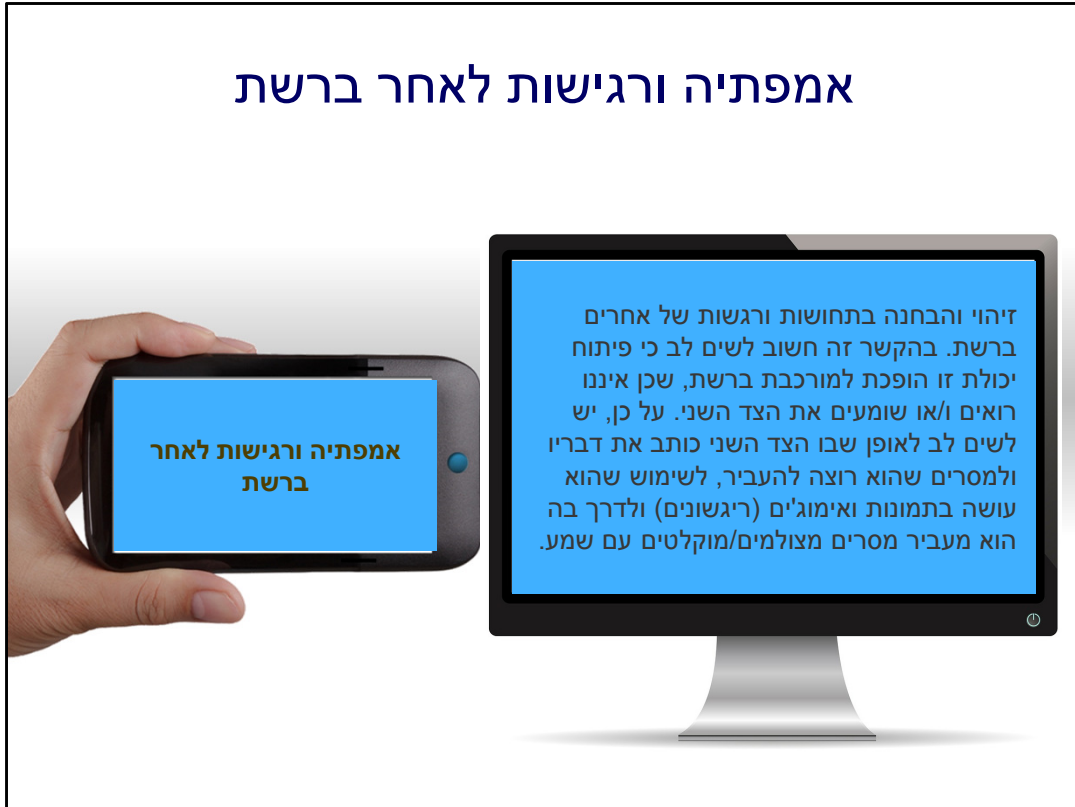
אמפתיה ורגישות לאחר ברשת

זיהוי והבחנה בתחושות ורגשות של אחרים ברשת. בהקשר זה חשוב לשים לב כי פיתוח יכולת זו הופכת למורכבת ברשת, שכן איננו רואים ו/או שומעים את הצד השני. על כן, יש לשים לב לאופן שבו הצד השני כותב את דבריו ולמסרים שהוא רוצה להעביר, לשימוש שהוא עושה בתמונות ואימוג'ים (ריגשונים) ולדרך בה הוא מעביר מסרים מצולמים/מוקלטים עם שמע.

אמפתיה ורגישות לאחר ברשת